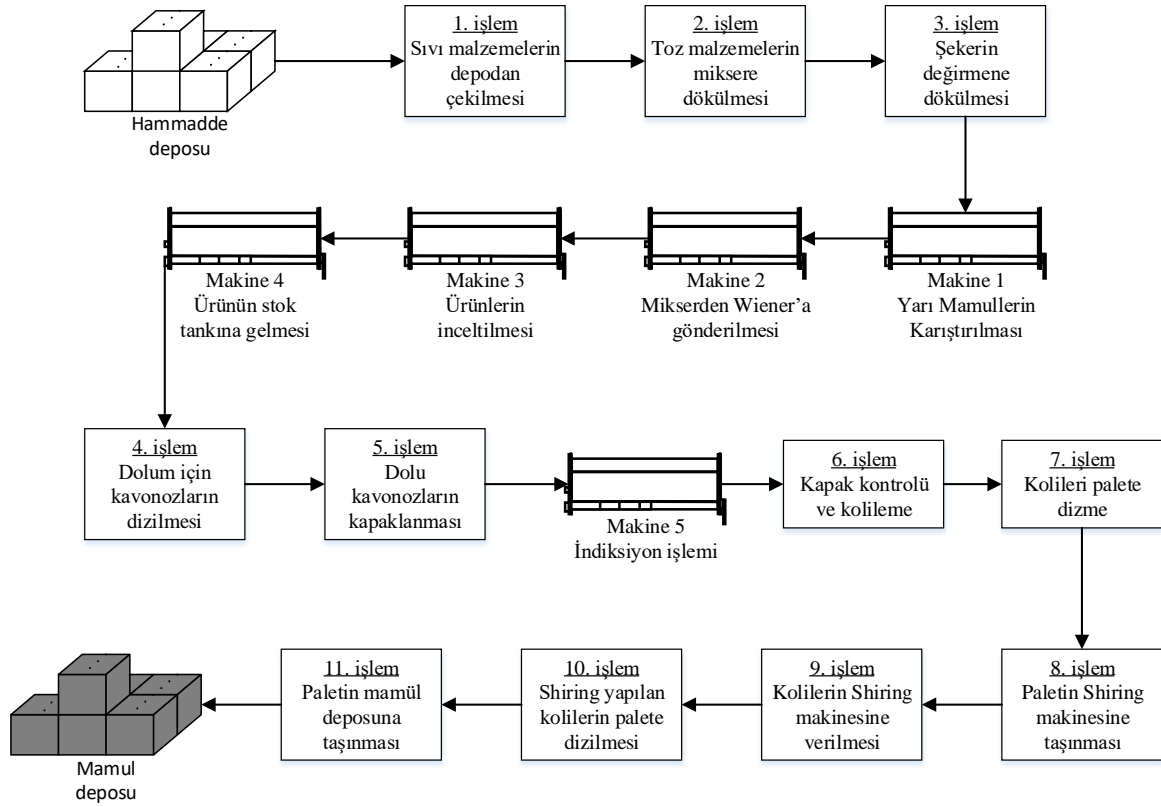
Hammadde deposu

1. işlem
Sıvı malzemelerin depodan çekilmesi

2. işlem
Toz malzemelerin miksere dökülmesi

3. işlem
Şekerin değirmene dökülmesi

Makine 1
Yarı Mamullerin Karıştırılması

Makine 2
Mikserden Wiener’a gönderilmesi

Makine 3
Ürünlerin inceltilmesi

Makine 4
Ürünün stok tankına gelmesi

4. işlem
Dolum için kavonozların dizilmesi

5. işlem
Dolu kavonozların kapaklanması

Makine 5
İndiksiyon işlemi

6. işlem
Kapak kontrolü ve kolileme

7. işlem
Kolileri palete dizme

8. işlem
Paletin Shiring makinesine taşınması

9. işlem
Kolilerin Shiring makinesine verilmesi

10. işlem
Shiring yapılan kolilerin palete dizilmesi

11. işlem
Paletin mamül deposuna taşınması

Mamul deposu